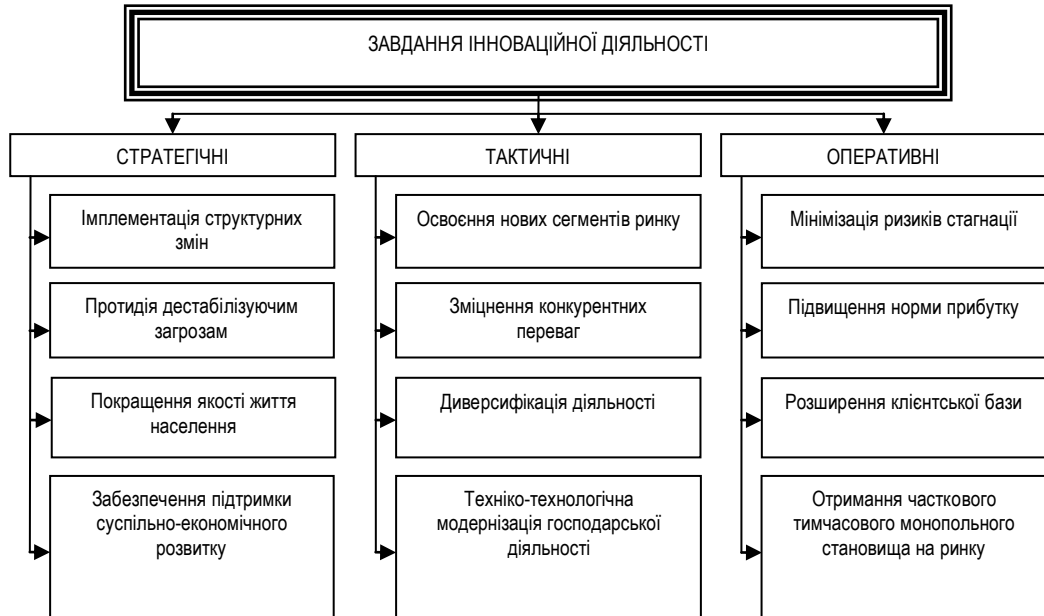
ЗАВДАННЯ ІННОВАЦІЙНОЇ ДІЯЛЬНОСТІ

СТРАТЕГІЧНІ

Імплементація структурних змін

Протидія дестабілізуючим загрозам

Покращення якості життя населення

Забезпечення підтримки суспільно-економічного розвитку

ТАКТИЧНІ

Освоєння нових сегментів ринку

Зміцнення конкурентних переваг

Диверсифікація діяльності

Техніко-технологічна модернізація господарської діяльності

ОПЕРАТИВНІ

Мінімізація ризиків стагнації

Підвищення норми прибутку

Розширення клієнтської бази

Отримання часткового тимчасового монопольного становища на ринку